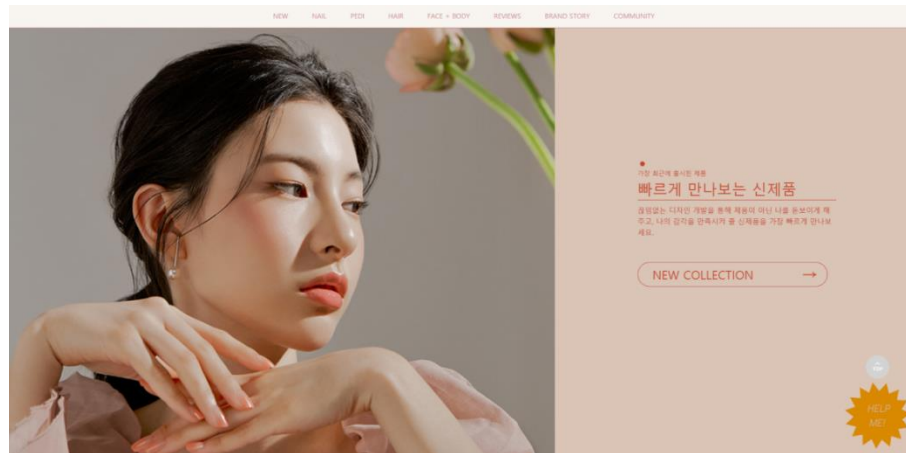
NEW NAIL PEDI HAIR FACE + BODY REVIEWS BRAND STORY COMMUNITY

가장 최근에 출시된 제품

빠르게 만나보는 신제품

끊임없는 디자인 개발을 통해 제품이 아닌 나를 돋보이게 해 주고, 나의 감각을 만족시켜 줄 신제품을 가장 빠르게 만나보세요.

NEW COLLECTION →

TOP

HELP ME!